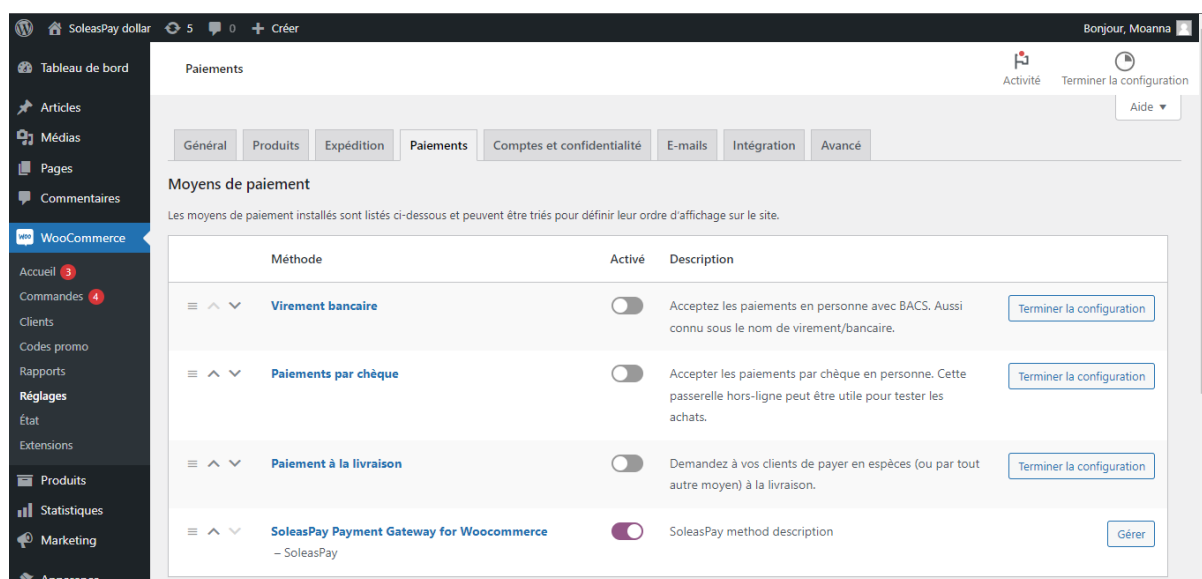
SoleasPay dollar 5 0 + Créer
Bonjour, Moanna

Tableau de bord
Articles
Médias
Pages
Commentaires
WooCommerce
Accueil 3
Commandes 4
Clients
Codes promo
Rapports
Réglages
État
Extensions
Produits
Statistiques
Marketing
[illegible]

Paiements
Activité
Terminer la configuration
Aide ▾

Général | Produits | Expédition | Paiements | Comptes et confidentialité | E-mails | Intégration | Avancé

Moyens de paiement

Les moyens de paiement installés sont listés ci-dessous et peuvent être triés pour définir leur ordre d'affichage sur le site.

| | Méthode | Activé | Description | |
|---|---|---|---|---|
| | Virement bancaire | | Acceptez les paiements en personne avec BACS. Aussi connu sous le nom de virement/bancaire. | Terminer la configuration |
| | Paiements par chèque | | Accepter les paiements par chèque en personne. Cette passerelle hors-ligne peut être utile pour tester les achats. | Terminer la configuration |
| | Paiement à la livraison | | Demandez à vos clients de payer en espèces (ou par tout autre moyen) à la livraison. | Terminer la configuration |
| | SoleasPay Payment Gateway for Woocommerce – SoleasPay | | SoleasPay method description | Gérer |